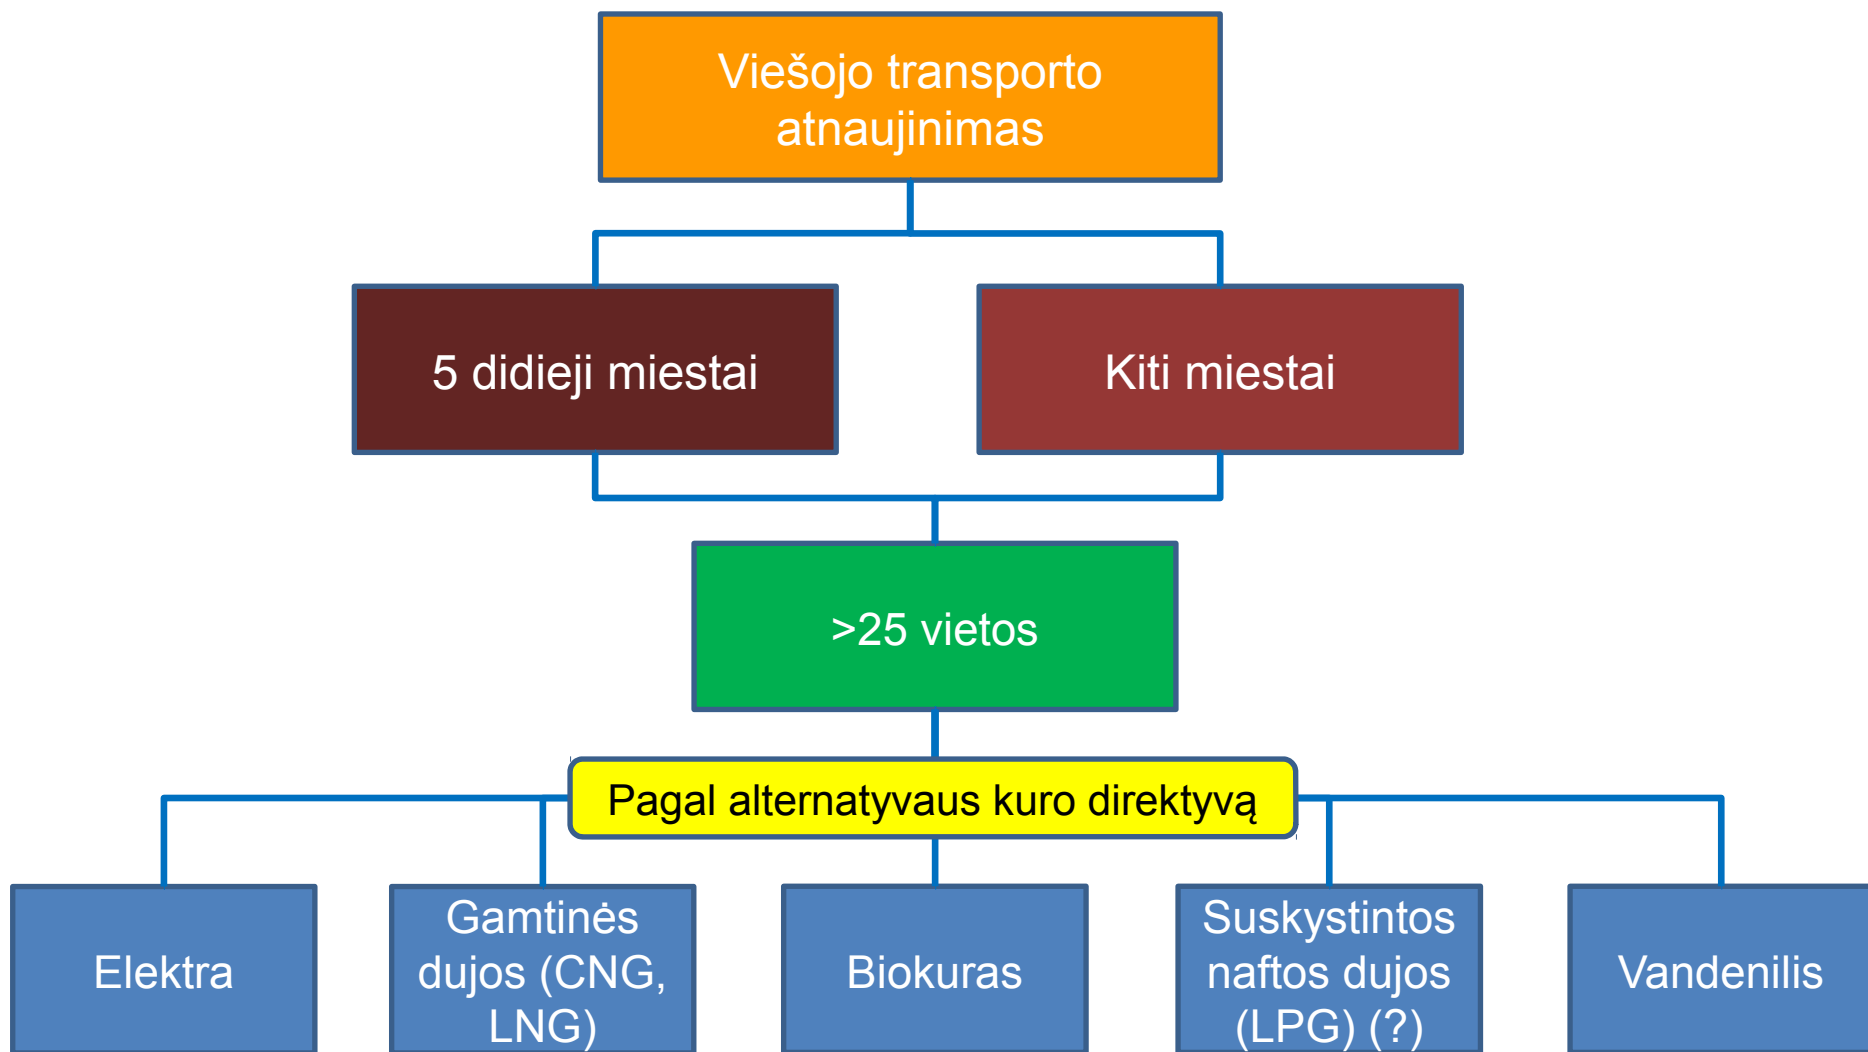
Viešojo transporto atnaujinimas

5 didieji miestai

Kiti miestai

>25 vietos

Pagal alternatyvaus kuro direktyvą

Elektra

Gamtinės dujos (CNG, LNG)

Biokuras

Suskystintos naftos dujos (LPG) (?)

Vandenilis